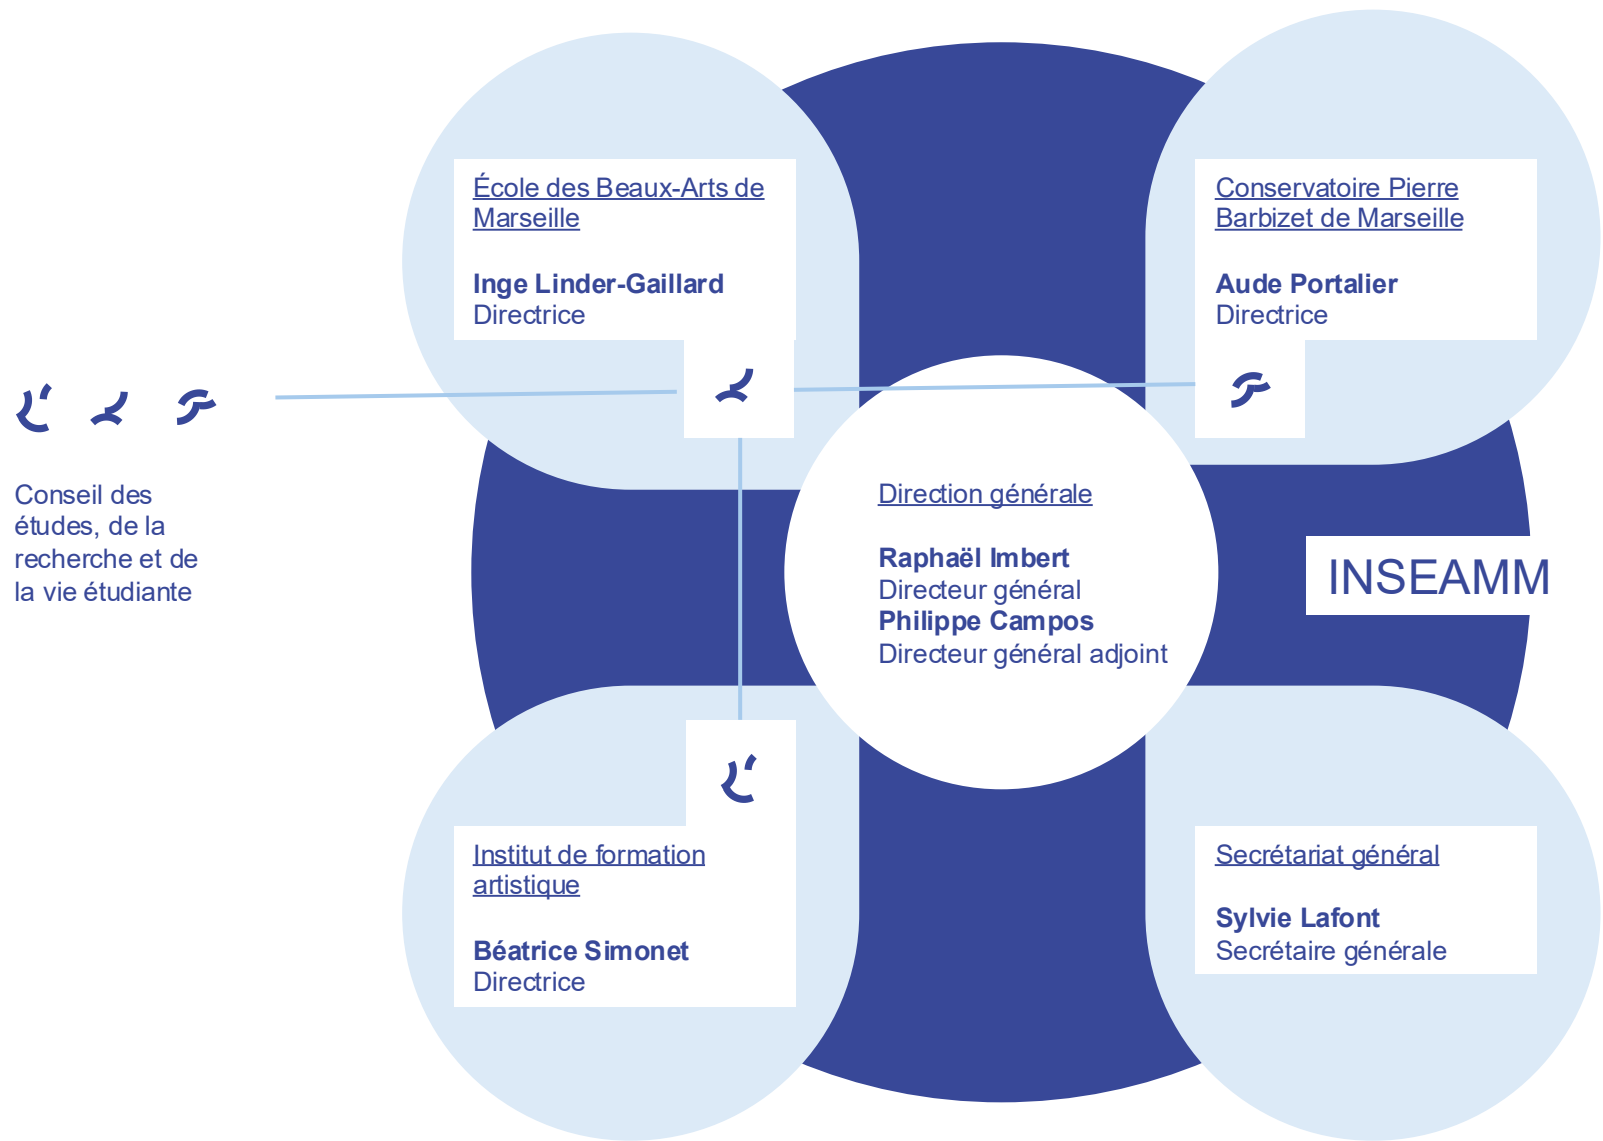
École des Beaux-Arts de Marseille

**Inge Linder-Gaillard**
Directrice

Conservatoire Pierre Barbizet de Marseille

**Aude Portalier**
Directrice

Conseil des études, de la recherche et de la vie étudiante

Direction générale

**Raphaël Imbert**
Directeur général
**Philippe Campos**
Directeur général adjoint

INSEAMM

Institut de formation artistique

**Béatrice Simonet**
Directrice

Secrétariat général

**Sylvie Lafont**
Secrétaire générale